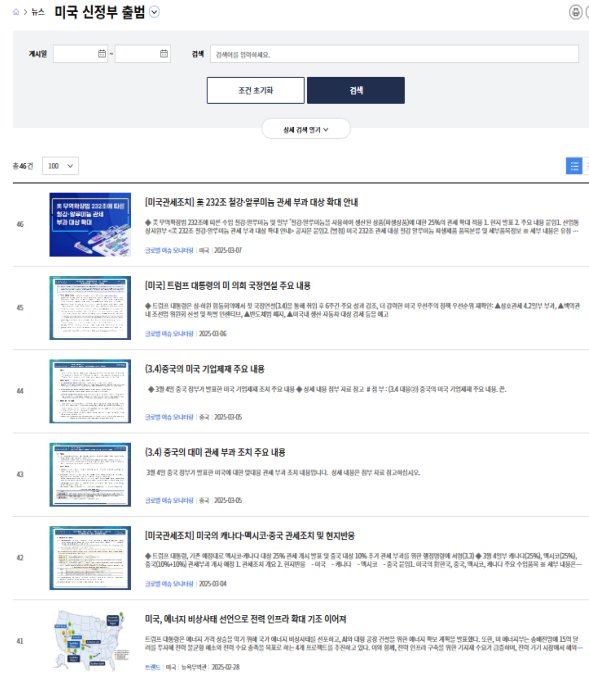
> 뉴스 미국 신정부 출범

게시일 ~ 검색 검색어를 입력하세요.

조건 초기화 검색

상세 검색 열기

총 46건 100

46
美 무역확장법 232조에 따른 철강·알루미늄 관세 부과 대상 확대
[미국관세조치] 美 232조 철강·알루미늄 관세 부과 대상 확대 안내
◆ 美 무역확장법 232조에 따른 수입 철강·알루미늄 및 파생 '철강·알루미늄 사용제품'에 대한 25% 관세 확대 적용 1. 관세 범표 2. 주요 내용 공유(1. 관련 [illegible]
글로벌 통상 모니터링 | 미국 | 2025-03-07

45
[미국] 트럼프 대통령의 미 의회 국정연설 주요 내용
◆ 트럼프 대통령은 상·하원 합동회의에서 첫 국정연설(3.4)을 통해 취임 후 6주간 주요 성과 점검, 더 강력한 미국 우선주의 정책 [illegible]
글로벌 통상 모니터링 | 미국 | 2025-03-06

44
(3.4)중국의 미국 기업제재 주요 내용
◆ 3월 4일 중국 정부가 발표한 미국 기업제재 조치 주요 내용 ◆ 상세 내용 첨부 자료 참고 # 첨 부 : (3.4 대응안) 중국의 미국 기업제재 주요 내용. 끝.
글로벌 통상 모니터링 | 미국 | 2025-03-05

43
(3.4) 중국의 대미 관세 부과 조치 주요 내용
3월 4일 중국 정부가 발표한 미국에 대한 맞대응 관세 부과 조치 내용입니다. 상세 내용은 첨부 자료 참고하십시오.
글로벌 통상 모니터링 | 미국 | 2025-03-05

42
[미국관세조치] 미국의 캐나다·멕시코·중국 관세조치 및 현지반응
◆ 트럼프 대통령, 기존 예정대로 멕시코·캐나다 대상 25% 관세 부과 및 중국 대상 10% 추가 관세 부과를 위한 행정명령에 서명(3.3) ◆ 3월 4일부 캐나다(25%), 멕시코(25%), 중국(10%→20%) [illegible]
글로벌 통상 모니터링 | 미국 | 2025-03-04

41
미국, 에너지 비상사태 선언으로 전력 인프라 확대 기조 이어져
트럼프 대통령은 에너지 가격 상승을 억제 위해 국가 에너지 비상사태를 선포하고, AI에 대한 공급 전력을 위한 에너지 확보 계획을 발표했다. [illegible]
트렌드 | 미국 | 뉴욕무역관 | 2025-02-28